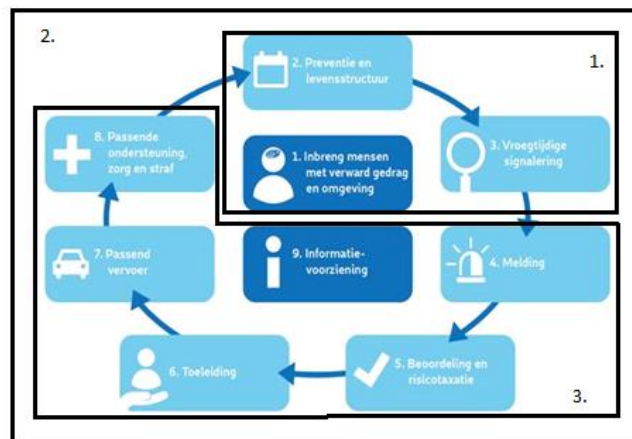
2.

1.

2. Preventie en levensstructuur

8. Passende ondersteuning, zorg en straf

1. Inbreng mensen met verward gedrag en omgeving

3. Vroegtijdige signalering

7. Passend vervoer

9. Informatievoorziening

4. Melding

6. Toeleiding

5. Beoordeling en risicotaxatie

3.